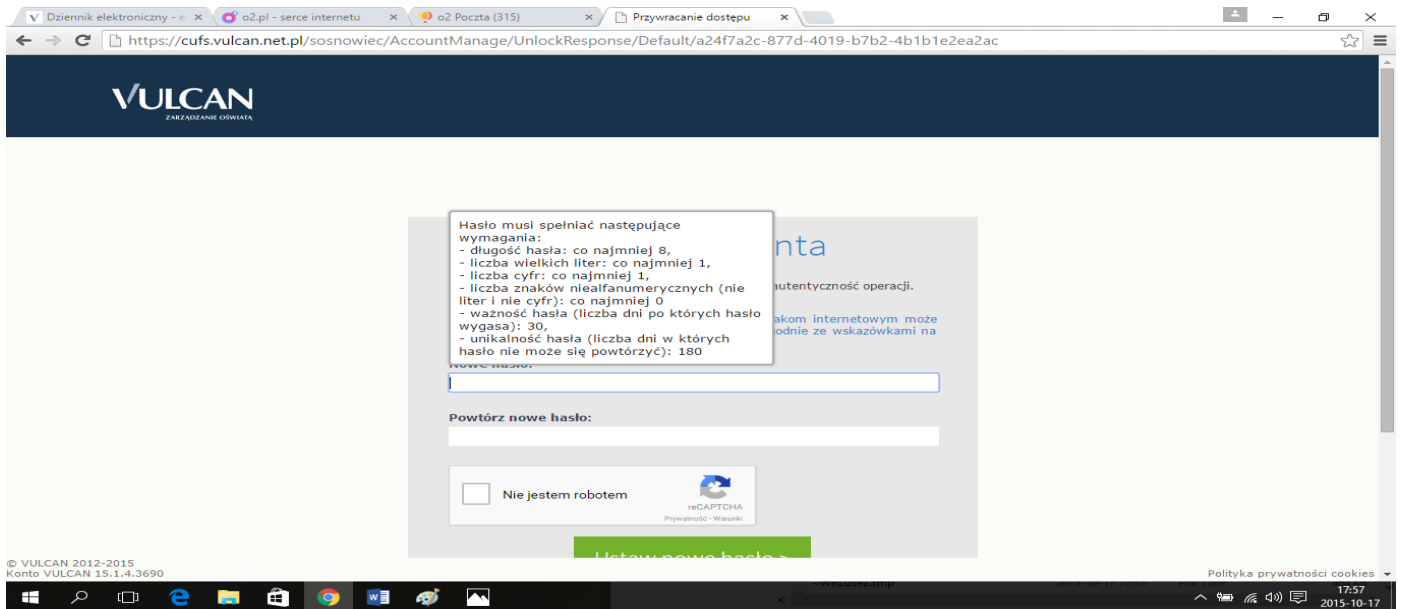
Dziennik elektroniczny - e ×
o2.pl - serce internetu ×
o2 Poczta (315) ×
Przywracanie dostępu ×

https://cufs.vulcan.net.pl/sosnowiec/AccountManage/UnlockResponse/Default/a24f7a2c-877d-4019-b7b2-4b1b1e2ea2ac

VULCAN
ZARZĄDZANIE OŚWIATĄ

Hasło musi spełniać następujące wymagania:
- długość hasła: co najmniej 8,
- liczba wielkich liter: co najmniej 1,
- liczba cyfr: co najmniej 1,
- liczba znaków niealfanumerycznych (nie liter i nie cyfr): co najmniej 0
- ważność hasła (liczba dni po których hasło wygasa): 30,
- unikalność hasła (liczba dni w których hasło nie może się powtórzyć): 180

nta

autentyczność operacji.

akom internetowym może odnie ze wskazówkami na

Nowe hasło:

Powtórz nowe hasło:

Nie jestem robotem
reCAPTCHA
Prywatność - Warunki

Ustaw nowe hasło >

© VULCAN 2012-2015
Konto VULCAN 15.1.4.3690

Polityka prywatności cookies

17:57
2015-10-17